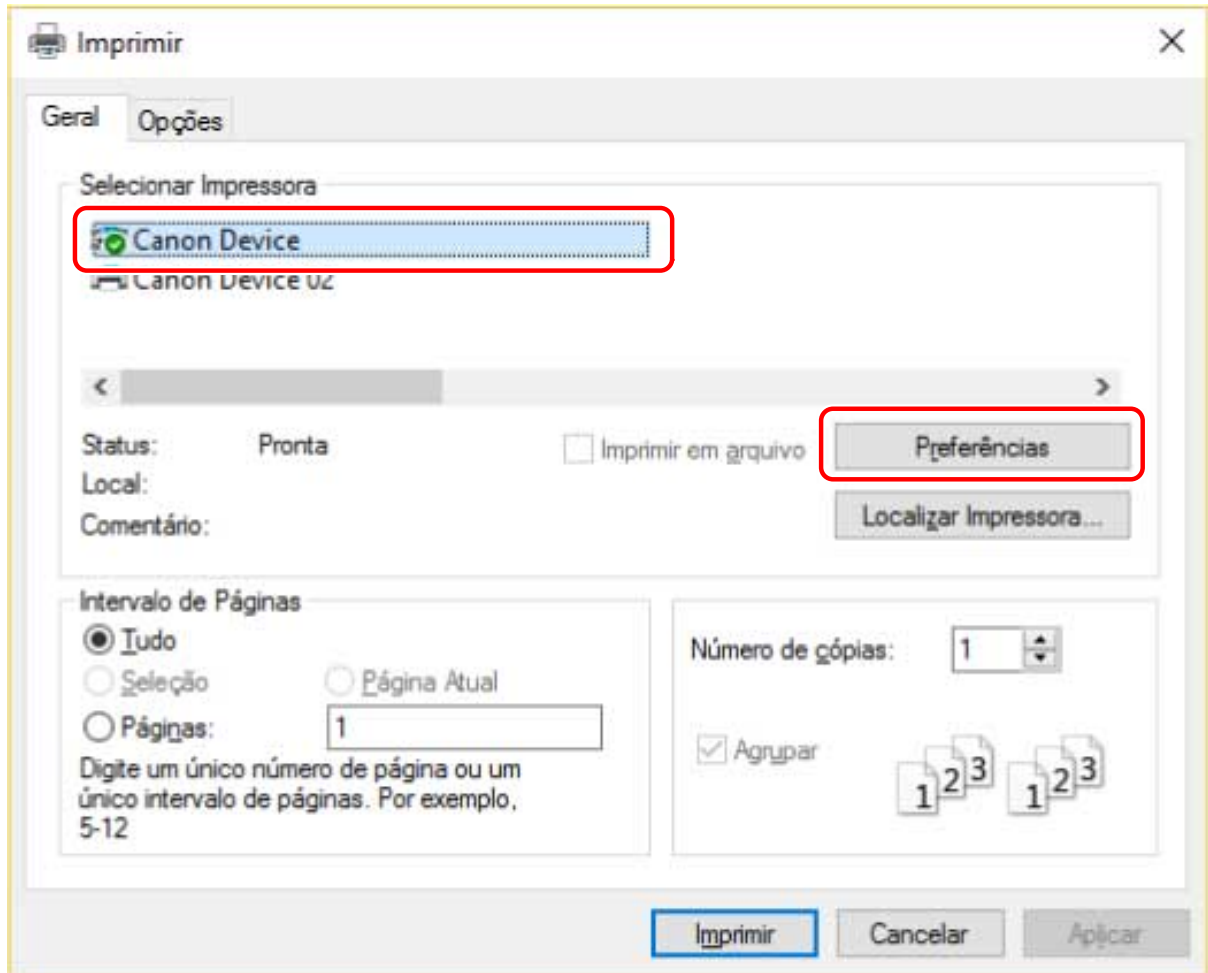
Imprimir

Geral Opções

Selecionar Impressora

Canon Device
Canon Device 02

Status: Pronta
Local:
Comentário:

Imprimir em arquivo
Preferências
Localizar Impressora...

Intervalo de Páginas
Tudo
Seleção
Página Atual
Páginas: 1
Digite um único número de página ou um único intervalo de páginas. Por exemplo, 5-12

Número de cópias: 1

Agrupar

1 2 3 1 2 3

Imprimir Cancelar Aplicar